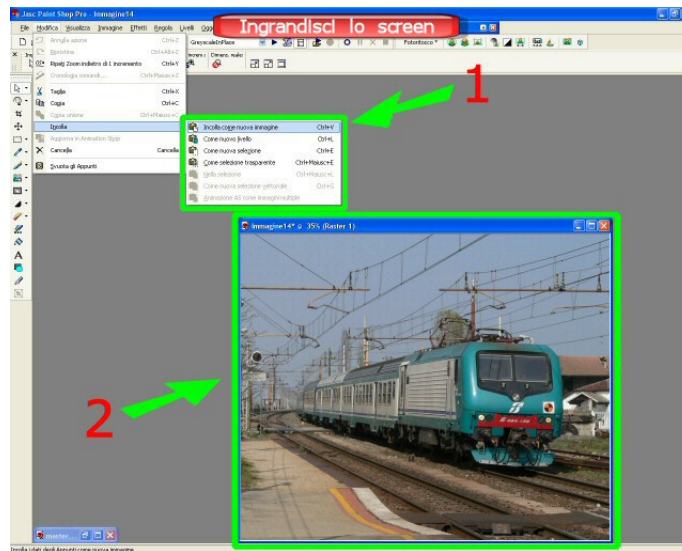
Jasc Paint Shop Pro - Immagine14

Ingrandisci lo screen

File Modifica Visualizza Immagine Effetti Regola Livelli

GrayscaleInPlace

Fotoritocco

Annulla azione Ctrl+Z
Ripristina Ctrl+Alt+Z
Ripeti Zoom indietro di 1 incremento Ctrl+Y
Cronologia comandi... Ctrl+Maiusc+Z
Taglia Ctrl+X
Copia Ctrl+C
Copia unione Ctrl+Maiusc+C
Incolla
Aggiungi in Animation Shop
Cancella Cancella
Svuota gli Appunti

Incolla come nuova immagine Ctrl+V
Come nuovo livello Ctrl+L
Come nuova selezione Ctrl+E
Come selezione trasparente Ctrl+Maiusc+E
Nella selezione Ctrl+Maiusc+L
Come nuova selezione vettoriale Ctrl+G
Animazione AS come immagini multiple

1

Immagine14* @ 35% (Raster 1)

2

Incolla i dati degli Appunti come nuova immagine